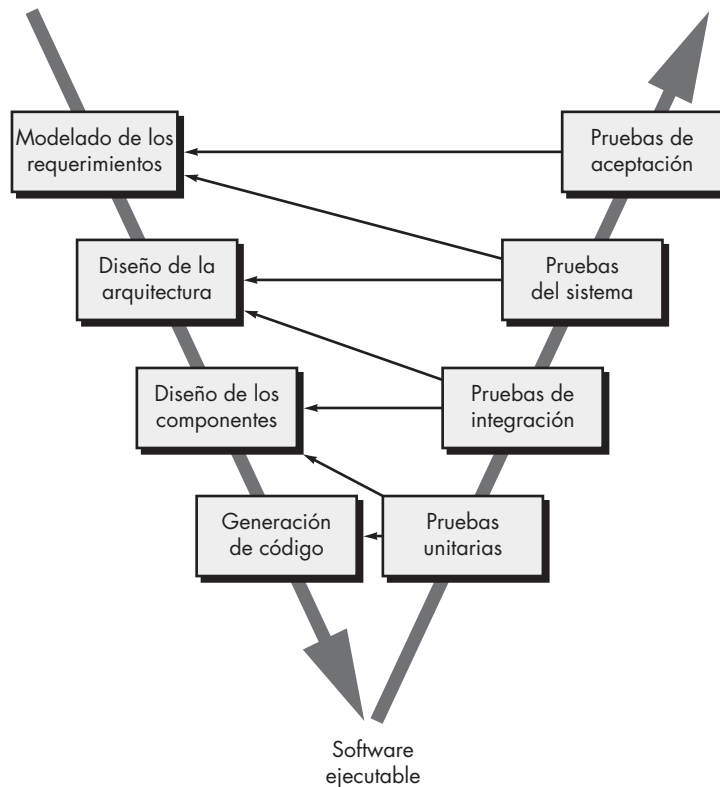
Modelado de los requerimientos

Pruebas de aceptación

Diseño de la arquitectura

Pruebas del sistema

Diseño de los componentes

Pruebas de integración

Generación de código

Pruebas unitarias

Software ejecutable